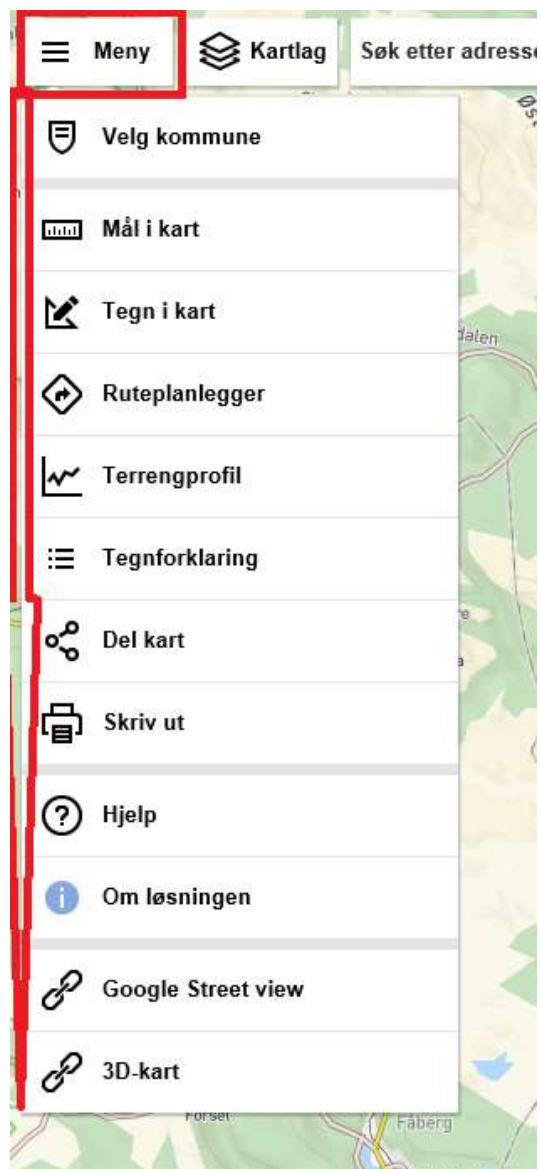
Meny
Kartlag
Søk etter adresse

Velg kommune

Mål i kart

Tegn i kart

Ruteplanlegger

Terrengprofil

Tegnforklaring

Del kart

Skriv ut

Hjelp

Om løsningen

Google Street view

3D-kart

dalen
Forset
Fåberg